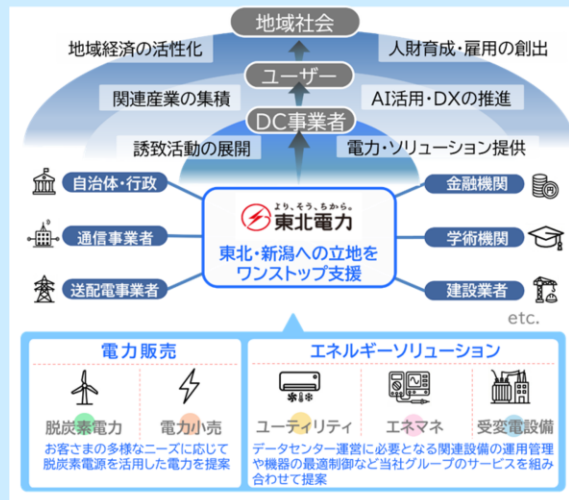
地域社会

地域経済の活性化

人財育成・雇用の創出

ユーザー

関連産業の集積

AI活用・DXの推進

DC事業者

誘致活動の展開

電力・ソリューション提供

自治体・行政

通信事業者

送配電事業者

より、そう、ちから。
東北電力

東北・新潟への立地をワンストップ支援

金融機関

学術機関

建設業者

etc.

電力販売

脱炭素電力

電力小売

お客さまの多様なニーズに応じて脱炭素電源を活用した電力を提案

エネルギーソリューション

ユーティリティ

エネマネ

受変電設備

データセンター運営に必要となる関連設備の運用管理や機器の最適制御など当社グループのサービスを組み合わせて提案